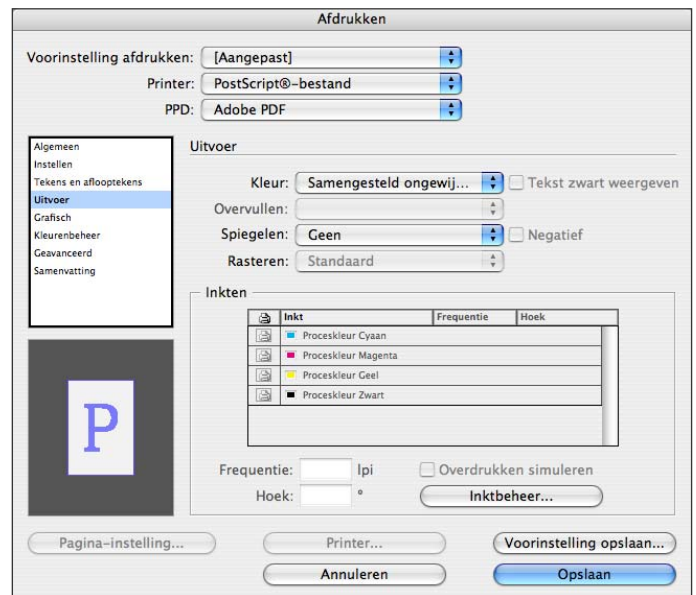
Afdrukken

Voorinstelling afdrukken: [Aangepast]
Printer: PostScript®-bestand
PPD: Adobe PDF

Algemeen
Instellen
Tekens en aflooptekens
Uitvoer
Grafisch
Kleurenbeheer
Geavanceerd
Samenvatting

P

Uitvoer

Kleur: Samengesteld ongewij... Tekst zwart weergeven
Overvullen:
Spiegelen: Geen Negatief
Rasteren: Standaard

Inkten

| | Inkt | Frequentie | Hoek |
|---|---|---|---|
| | Proceskleur Cyaan | | |
| | Proceskleur Magenta | | |
| | Proceskleur Geel | | |
| | Proceskleur Zwart | | |

Frequentie: lpi Overdrukken simuleren
Hoek: ° Inktbeheer...

Pagina-instelling... Printer... Voorinstelling opslaan...
Annuleren Opslaan